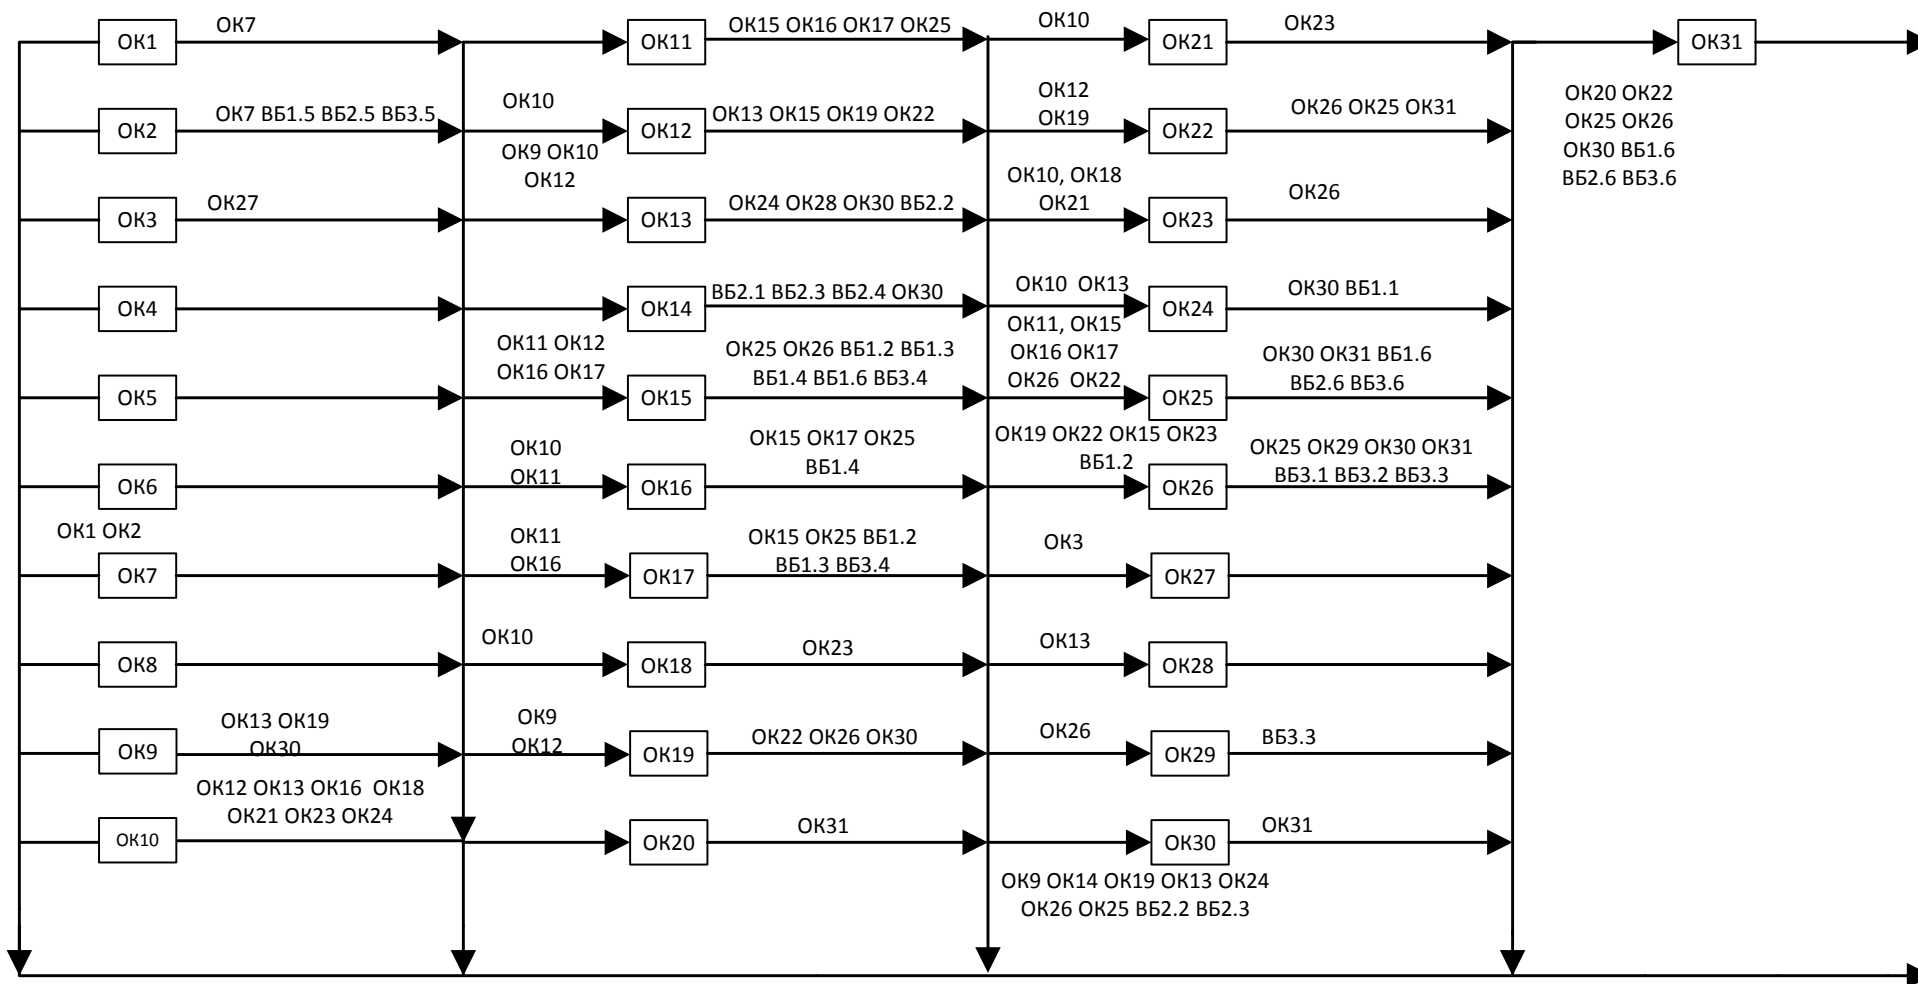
ОК1 ОК7
ОК11 ОК15 ОК16 ОК17 ОК25
ОК10 ОК21 ОК23
ОК31

ОК2 ОК7 ВБ1.5 ВБ2.5 ВБ3.5
ОК10
ОК12 ОК13 ОК15 ОК19 ОК22
ОК12 ОК19 ОК22 ОК26 ОК25 ОК31

ОК20 ОК22 ОК25 ОК26 ОК30 ВБ1.6 ВБ2.6 ВБ3.6

ОК9 ОК10 ОК12

ОК3 ОК27
ОК13 ОК24 ОК28 ОК30 ВБ2.2
ОК10, ОК18 ОК21 ОК23 ОК26

ОК4
ОК14 ВБ2.1 ВБ2.3 ВБ2.4 ОК30
ОК10 ОК13 ОК24 ОК30 ВБ1.1

ОК11 ОК12 ОК16 ОК17
ОК25 ОК26 ВБ1.2 ВБ1.3 ВБ1.4 ВБ1.6 ВБ3.4
ОК11, ОК15 ОК16 ОК17 ОК26 ОК22
ОК30 ОК31 ВБ1.6 ВБ2.6 ВБ3.6
ОК5
ОК15
ОК25

ОК10 ОК11
ОК15 ОК17 ОК25 ВБ1.4
ОК19 ОК22 ОК15 ОК23 ВБ1.2
ОК25 ОК29 ОК30 ОК31 ВБ3.1 ВБ3.2 ВБ3.3
ОК6
ОК16
ОК26

ОК1 ОК2
ОК11 ОК16
ОК15 ОК25 ВБ1.2 ВБ1.3 ВБ3.4
ОК3
ОК7
ОК17
ОК27

ОК10
ОК23
ОК13
ОК8
ОК18
ОК28

ОК13 ОК19 ОК30
ОК9 ОК12
ОК22 ОК26 ОК30
ОК26
ВБ3.3
ОК9
ОК19
ОК29

ОК12 ОК13 ОК16 ОК18 ОК21 ОК23 ОК24
ОК31
ОК31
ОК10
ОК20
ОК30

ОК9 ОК14 ОК19 ОК13 ОК24 ОК26 ОК25 ВБ2.2 ВБ2.3